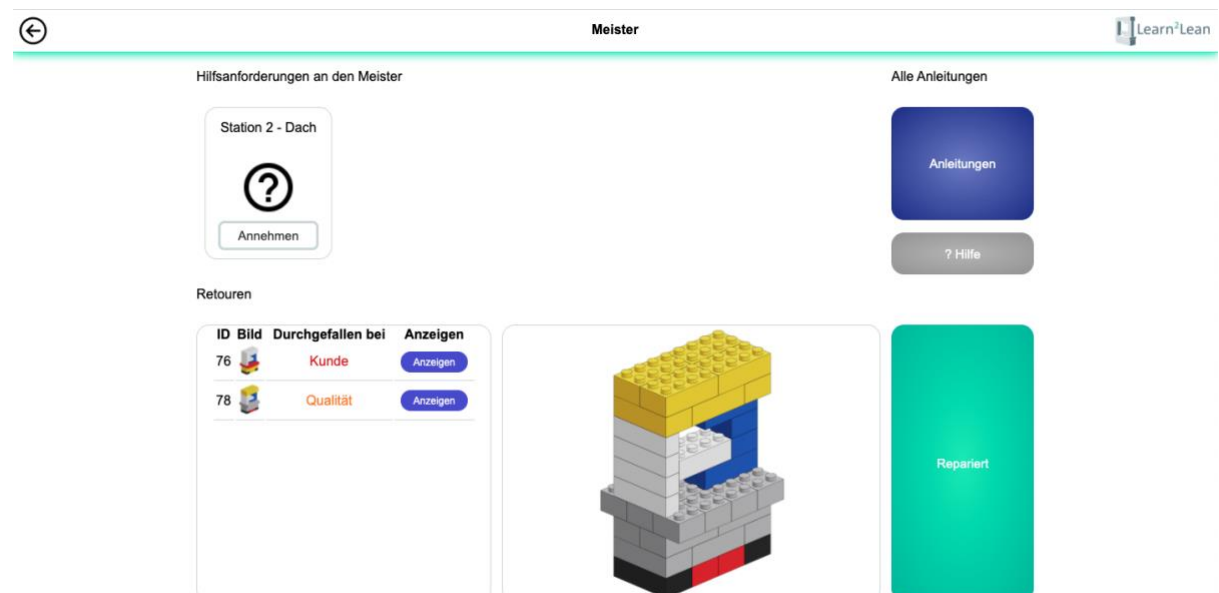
Meister

Learn²Lean

Hilfsanforderungen an den Meister

Station 2 - Dach

Annehmen

Alle Anleitungen

Anleitungen

? Hilfe

Retouren

| ID | Bild | Durchgefallen bei | Anzeigen |
|---|---|---|---|
| 76 | | Kunde | Anzeigen |
| 78 | | Qualität | Anzeigen |

Repariert